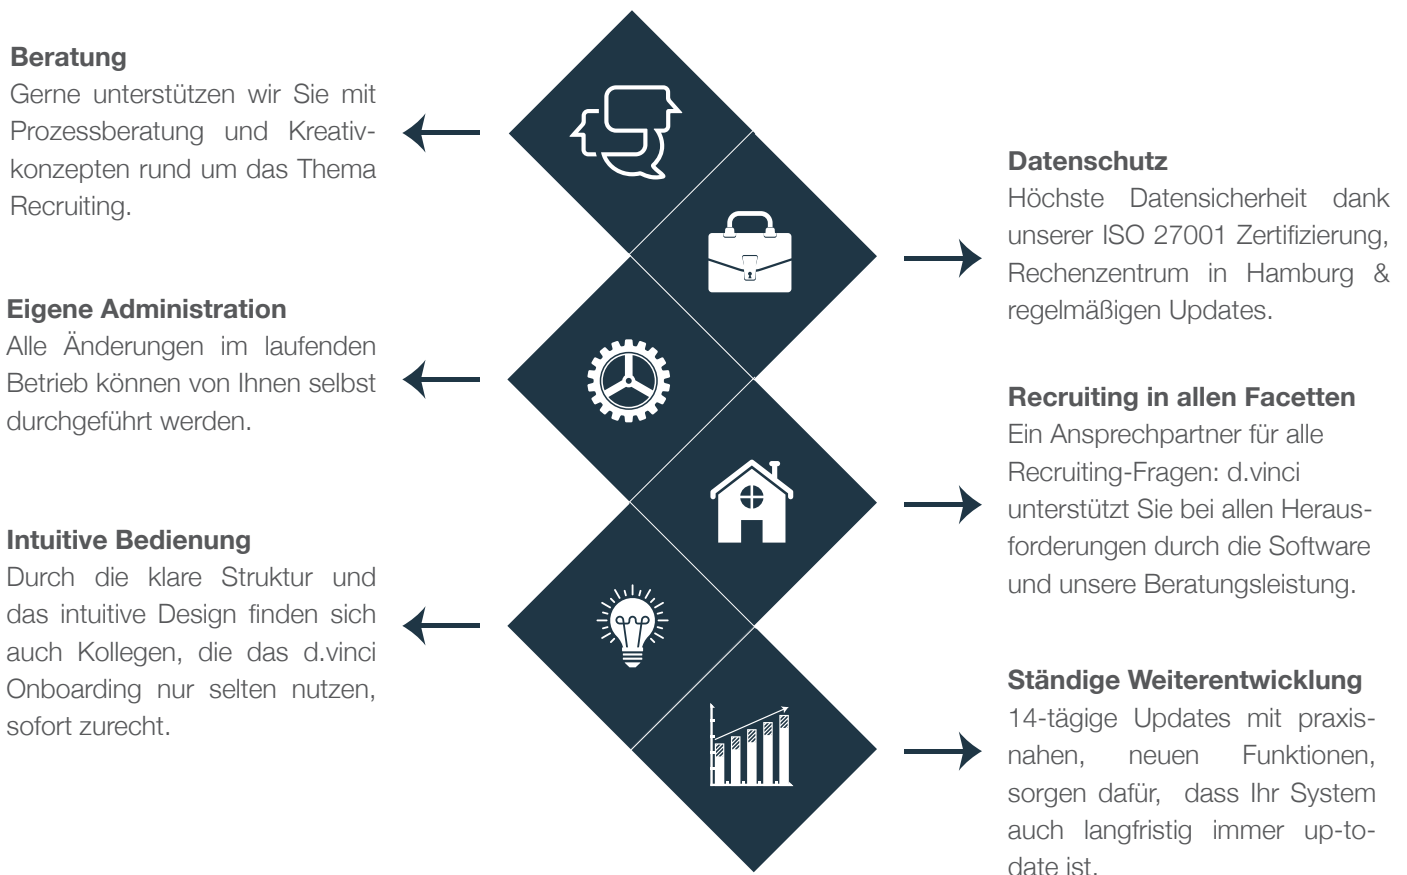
**Beratung**
Gerne unterstützen wir Sie mit Prozessberatung und Kreativkonzepten rund um das Thema Recruiting.

**Eigene Administration**
Alle Änderungen im laufenden Betrieb können von Ihnen selbst durchgeführt werden.

**Intuitive Bedienung**
Durch die klare Struktur und das intuitive Design finden sich auch Kollegen, die das d.vinci Onboarding nur selten nutzen, sofort zurecht.

**Datenschutz**
Höchste Datensicherheit dank unserer ISO 27001 Zertifizierung, Rechenzentrum in Hamburg & regelmäßigen Updates.

**Recruiting in allen Facetten**
Ein Ansprechpartner für alle Recruiting-Fragen: d.vinci unterstützt Sie bei allen Herausforderungen durch die Software und unsere Beratungsleistung.

**Ständige Weiterentwicklung**
14-tägige Updates mit praxisnahen, neuen Funktionen, sorgen dafür, dass Ihr System auch langfristig immer up-to-date ist.